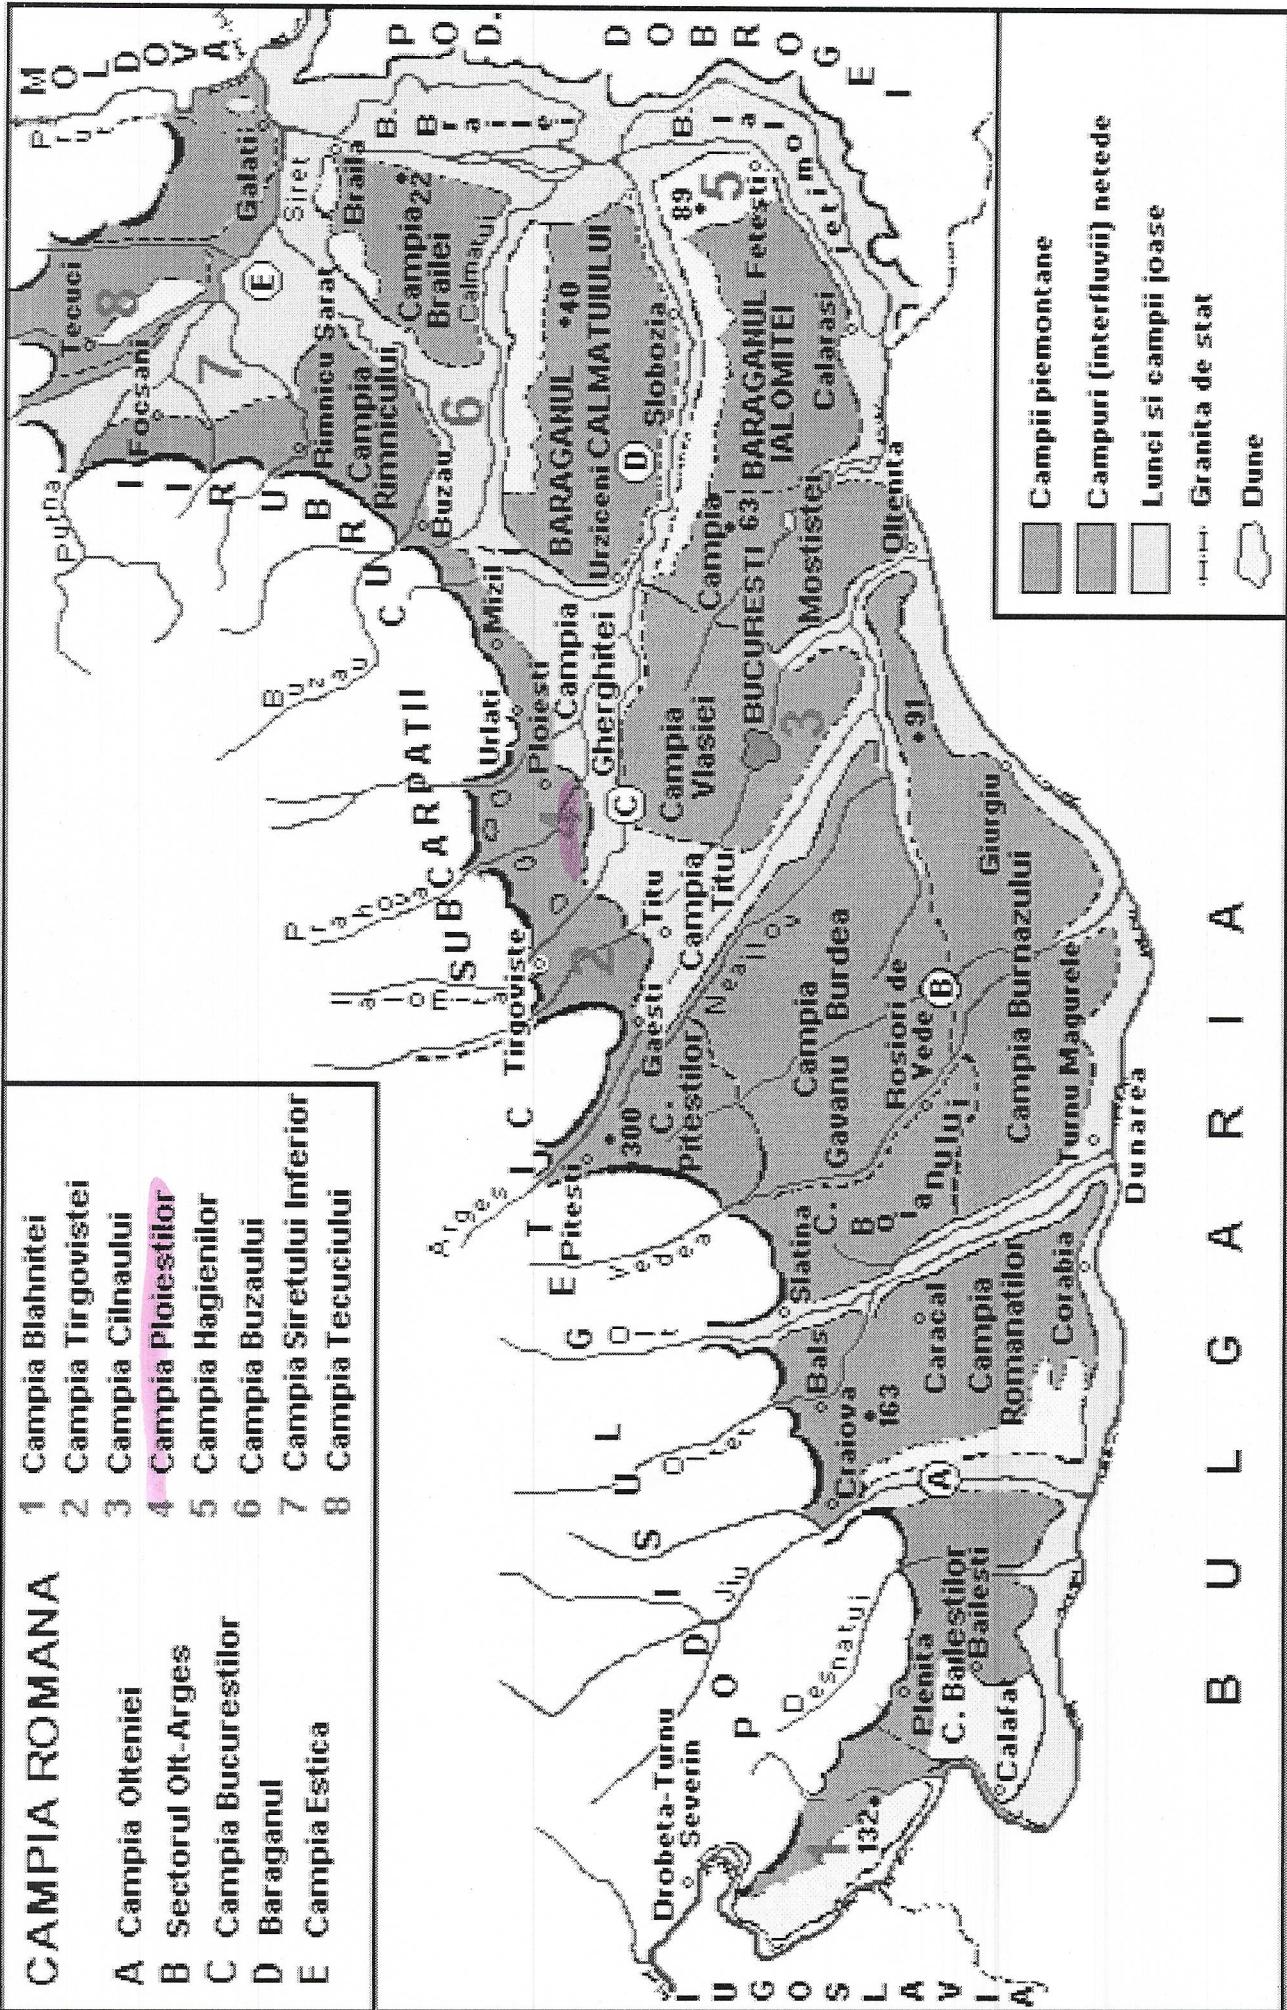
CAMPIA ROMANA

A Campia Olteniei
B Sectorul Olt-Arges
C Campia Bucurestilor
D Baraganul
E Campia Estica

1 Campia Blahnitei
2 Campia Tirgovistei
3 Campia Cilnaului
4 Campia Ploiestilor
5 Campia Hagienilor
6 Campia Buzaului
7 Campia Siretului Inferior
8 Campia Tecuciului

Campii piemontane
Campuri (interfluvii) netede
Lunci si campii joase
Granita de stat
Dune

BULGARIA
IUGOSLAVIA
MOLDOVA
DOBROGEI
PODIŞUL GETIC
SUBCARPATII CURBURII

Drobeta-Turnu Severin
132
Calafat
C. Bailestilor
Bailesti
Plenita
Desnatui
Jiu
Craiova
163
Bals
Olt
Caracal
Campia Romanatilor
Corabia
Slatina
C. Boianului
Vedea
Pitesti
300
C. Pitestilor
Arges
Gaesti
Tirgoviste
Ialomita
Prahova
Titu
Campia Titu
Neajlov
Campia Gavanu Burdea
Rosiori de Vede
Campia Burnazului
Turnu Magurele
Dunarea
Giurgiu
Ploiesti
Campia Gherghitei
Urlati
Campia Vlasiei
BUCURESTI
91
Mizil
Buzau
Campia Rimnicului
Rimnicu Sarat
Focsani
Putna
Tecuci
Galati
Siret
Braila
Campia Brailei
22
Calmatui
BARAGANUL CALMATUIULUI
40
Urziceni
Slobozia
63
BARAGANUL IALOMITEI
Fetesti
89
Calarasi
Mostistei
Oltenita
Balta Ialomitei
Balta Brailei
Prut
Borcea